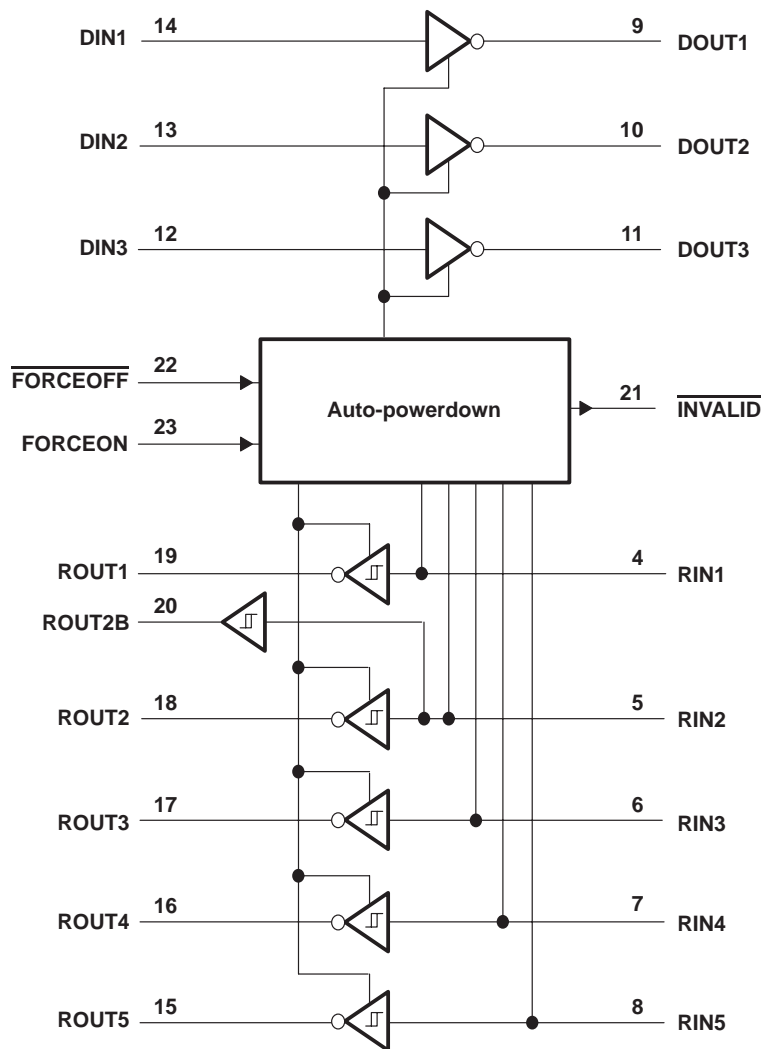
DIN1 14
9 DOUT1
DIN2 13
10 DOUT2
DIN3 12
11 DOUT3
$\overline{\text{FORCEOFF}}$ 22
FORCEON 23
Auto-powerdown
21 $\overline{\text{INVALID}}$
ROUT1 19
4 RIN1
ROUT2B 20
ROUT2 18
5 RIN2
ROUT3 17
6 RIN3
ROUT4 16
7 RIN4
ROUT5 15
8 RIN5